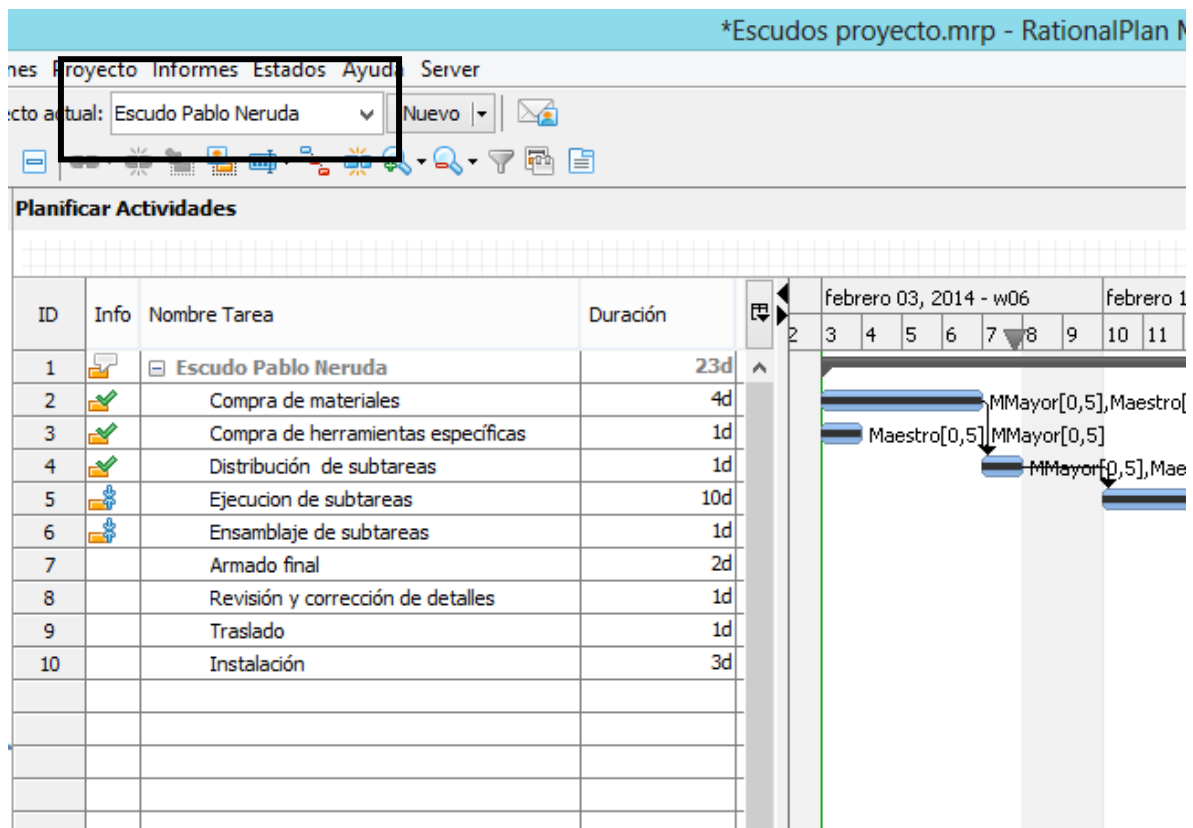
*Escudos proyecto.mrp - RationalPlan M

nes Proyecto Informes Estados Ayuda Server

cto actual: Escudo Pablo Neruda Nuevo

Planificar Actividades

| ID | Info | Nombre Tarea | Duración |
|---|---|---|---|
| 1 | | Escudo Pablo Neruda | 23d |
| 2 | | Compra de materiales | 4d |
| 3 | | Compra de herramientas específicas | 1d |
| 4 | | Distribución de subtareas | 1d |
| 5 | | Ejecucion de subtareas | 10d |
| 6 | | Ensamblaje de subtareas | 1d |
| 7 | | Armado final | 2d |
| 8 | | Revisión y corrección de detalles | 1d |
| 9 | | Traslado | 1d |
| 10 | | Instalación | 3d |

febrero 03, 2014 - w06 febrero 1

2 3 4 5 6 7 8 9 10 11

MMayor[0,5],Maestro[

Maestro[0,5],MMayor[0,5]

MMayor[0,5],Mae